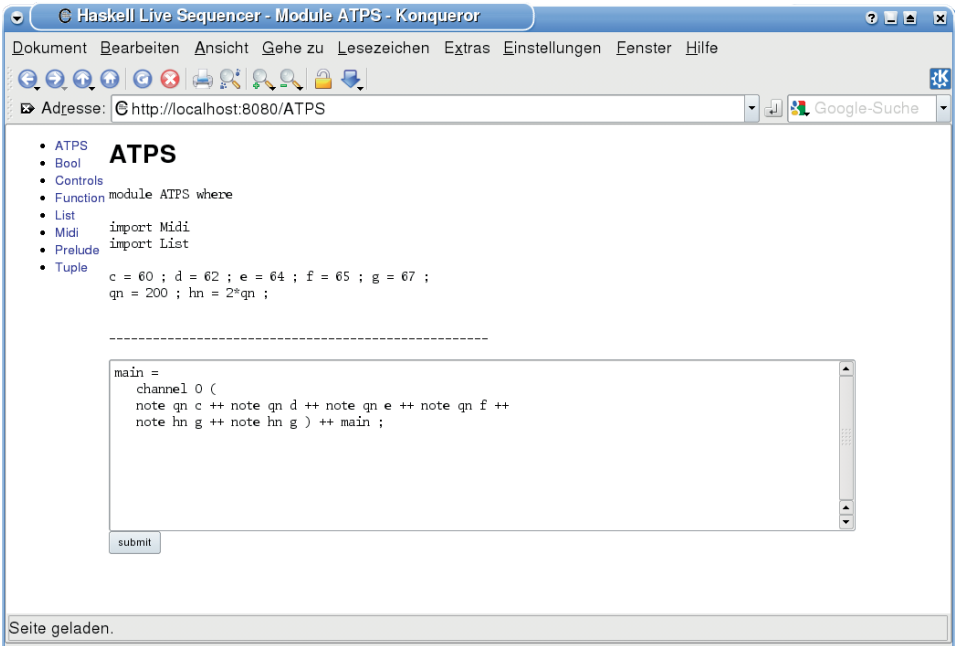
Haskell Live Sequencer - Module ATPS - Konqueror

Dokument Bearbeiten Ansicht Gehe zu Lesezeichen Extras Einstellungen Fenster Hilfe

Adresse: http://localhost:8080/ATPS

Google-Suche

- ATPS
- Bool
- Controls
- Function
- List
- Midi
- Prelude
- Tuple

# ATPS

module ATPS where

import Midi
import List

c = 60 ; d = 62 ; e = 64 ; f = 65 ; g = 67 ;
qn = 200 ; hn = 2*qn ;

----------------------------------------------------

main =
channel 0 (
note qn c ++ note qn d ++ note qn e ++ note qn f ++
note hn g ++ note hn g ) ++ main ;

submit

Seite geladen.